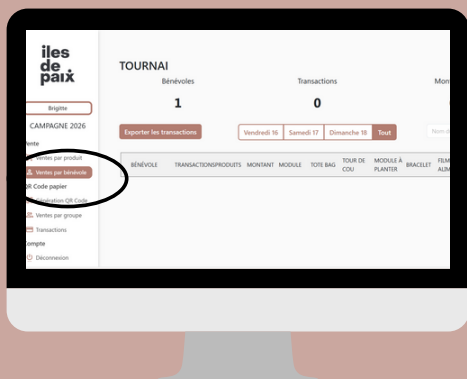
iles de paix

Brigitte

CAMPAGNE 2026

ente

Ventes par produit

Ventes par bénévole

QR Code papier

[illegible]ération QR Code

Ventes par groupe

Transactions

ompte

Déconnexion

TOURNAI

Bénévoles
1

Transactions
0

Mon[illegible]

Exporter les transactions

Vendredi 16 | Samedi 17 | Dimanche 18 | Tout

Nom d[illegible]

| BÉNÉVOLE | TRANSACTION | PRODUITS | MONTANT | MODULE | TOTE BAG | TOUR DE COU | MODULE À PLANTER | BRACELET | FILM ALIM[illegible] |
|---|---|---|---|---|---|---|---|---|---|